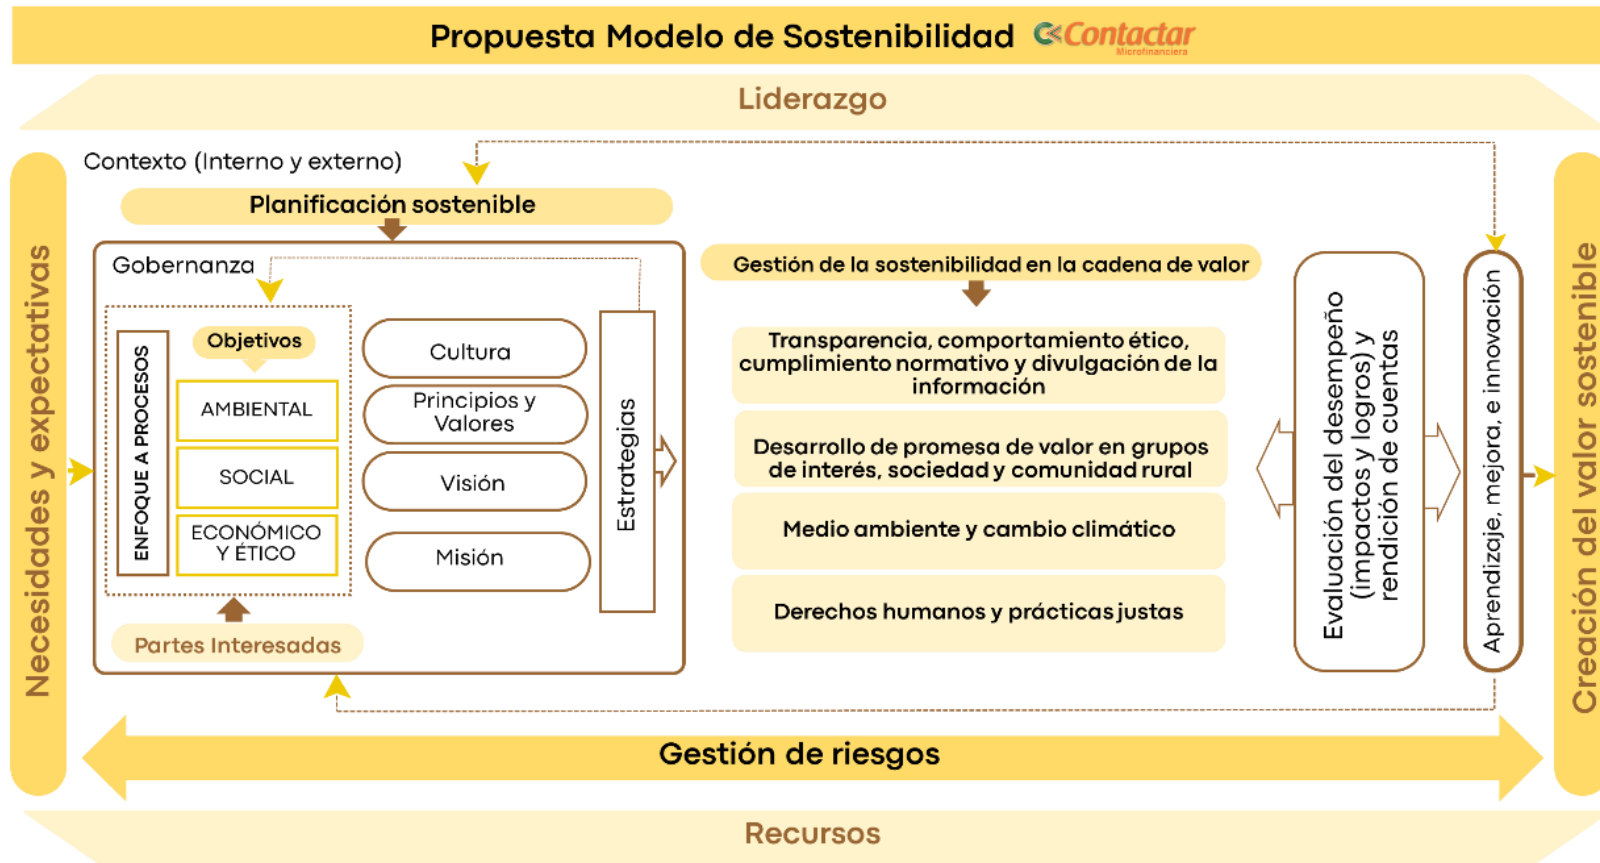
Propuesta Modelo de Sostenibilidad Contactar Microfinanciera

Liderazgo

Necesidades y expectativas

Contexto (Interno y externo)

Planificación sostenible

Gobernanza

ENFOQUE A PROCESOS

Objetivos

AMBIENTAL

SOCIAL

ECONÓMICO Y ÉTICO

Partes Interesadas

Cultura

Principios y Valores

Visión

Misión

Estrategias

Gestión de la sostenibilidad en la cadena de valor

Transparencia, comportamiento ético, cumplimiento normativo y divulgación de la información

Desarrollo de promesa de valor en grupos de interés, sociedad y comunidad rural

Medio ambiente y cambio climático

Derechos humanos y prácticas justas

Evaluación del desempeño (impactos y logros) y rendición de cuentas

Aprendizaje, mejora, e innovación

Creación del valor sostenible

Gestión de riesgos

Recursos